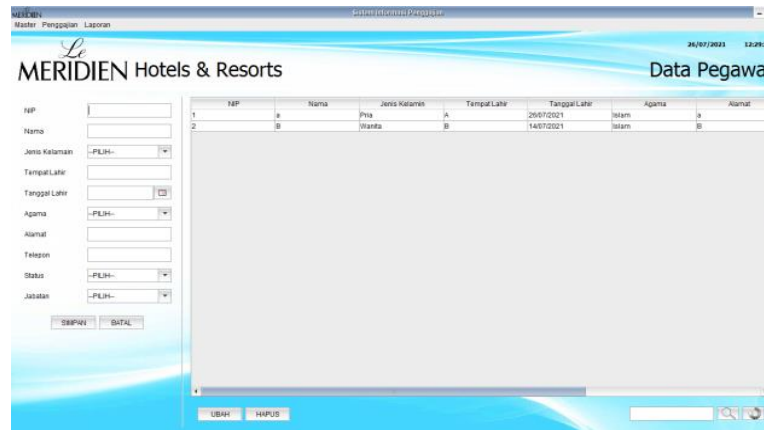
MERIDIEN
Sistem Informasi Penggajian
Master Penggajian Laporan

Le MERIDIEN Hotels & Resorts

26/07/2021 12:29:

Data Pegawa

NIP
Nama
Jenis Kelamain --PILIH--
Tempat Lahir
Tanggal Lahir
Agama --PILIH--
Alamat
Telepon
Status --PILIH--
Jabatan --PILIH--

SIMPAN BATAL

| NIP | Nama | Jenis Kelamin | Tempat Lahir | Tanggal Lahir | Agama | Alamat |
|---|---|---|---|---|---|---|
| 1 | a | Pria | A | 26/07/2021 | Islam | a |
| 2 | B | Wanita | B | 14/07/2021 | Islam | B |

UBAH HAPUS